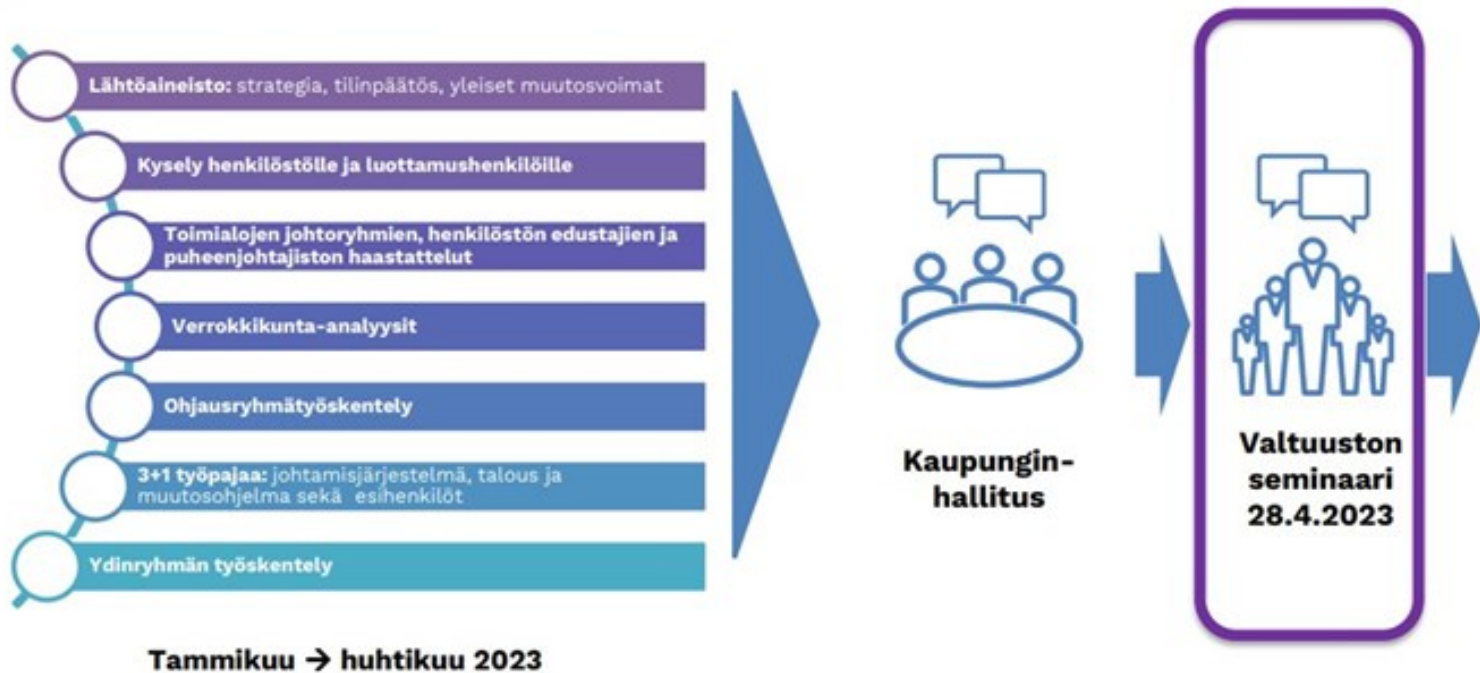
Lähtöaineisto: strategia, tilinpäätös, yleiset muutosvoimat

Kysely henkilöstölle ja luottamushenkilöille

Toimialojen johtoryhmien, henkilöstön edustajien ja puheenjohtajiston haastattelut

Verrokkikunta-analyysit

Ohjausryhmätyöskentely

3+1 työpajaa: johtamisjärjestelmä, talous ja muutosohjelma sekä esihenkilöt

Ydinryhmän työskentely

Tammikuu → huhtikuu 2023

Kaupunginhallitus

Valtuuston seminaari 28.4.2023